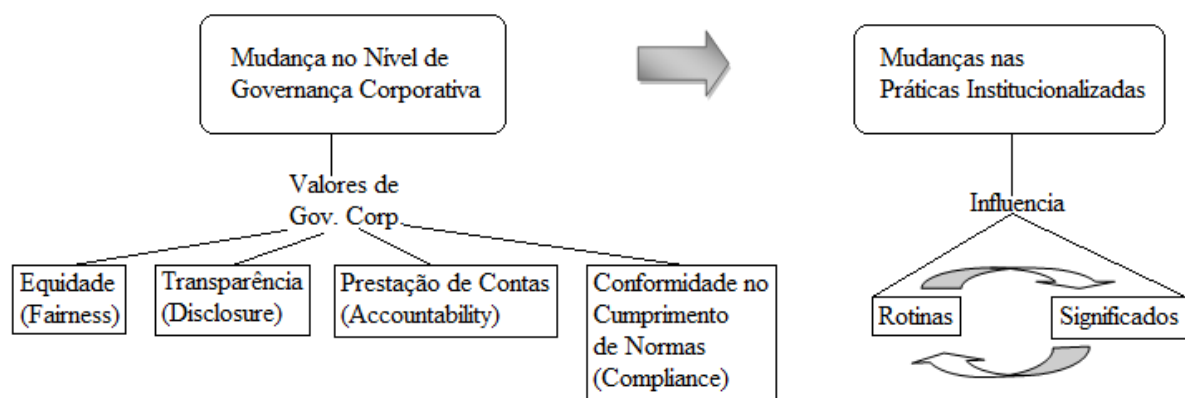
Mudança no Nível de Governança Corporativa

Valores de Gov. Corp.

Equidade (Fairness)

Transparência (Disclosure)

Prestação de Contas (Accountability)

Conformidade no Cumprimento de Normas (Compliance)

Mudanças nas Práticas Institucionalizadas

Influencia

Rotinas

Significados